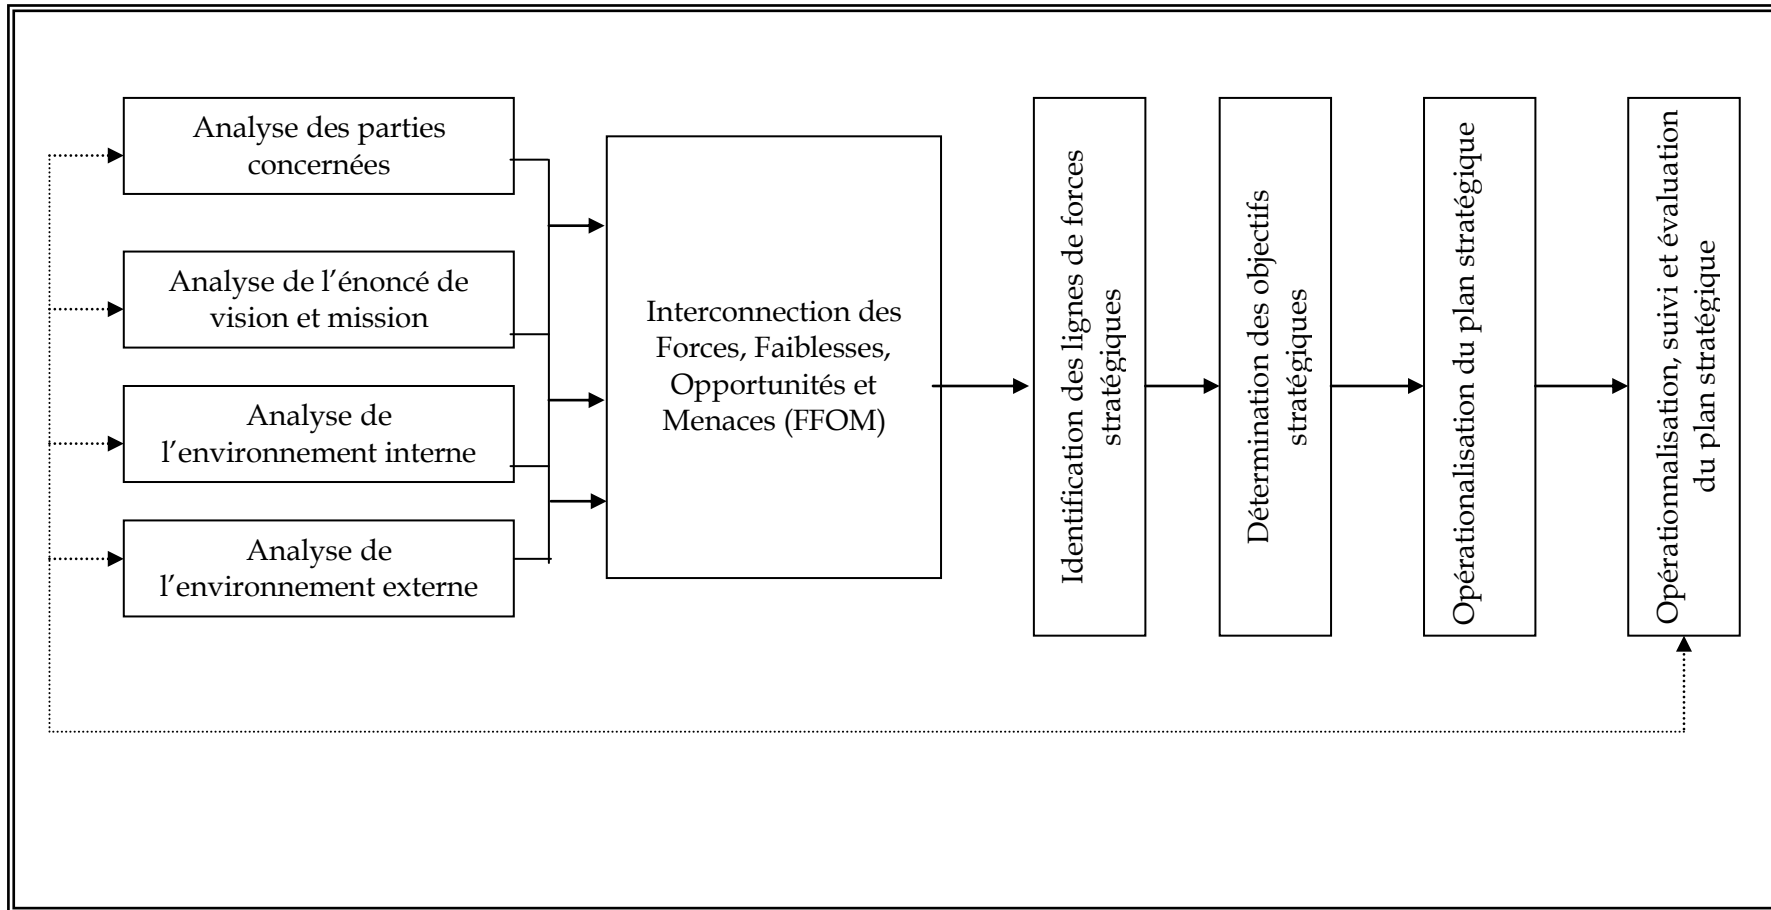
Analyse des parties concernées

Analyse de l’énoncé de vision et mission

Analyse de l’environnement interne

Analyse de l’environnement externe

Interconnection des Forces, Faiblesses, Opportunités et Menaces (FFOM)

Identification des lignes de forces stratégiques

Détermination des objectifs stratégiques

Opérationalisation du plan stratégique

Opérationnalisation, suivi et évaluation du plan stratégique